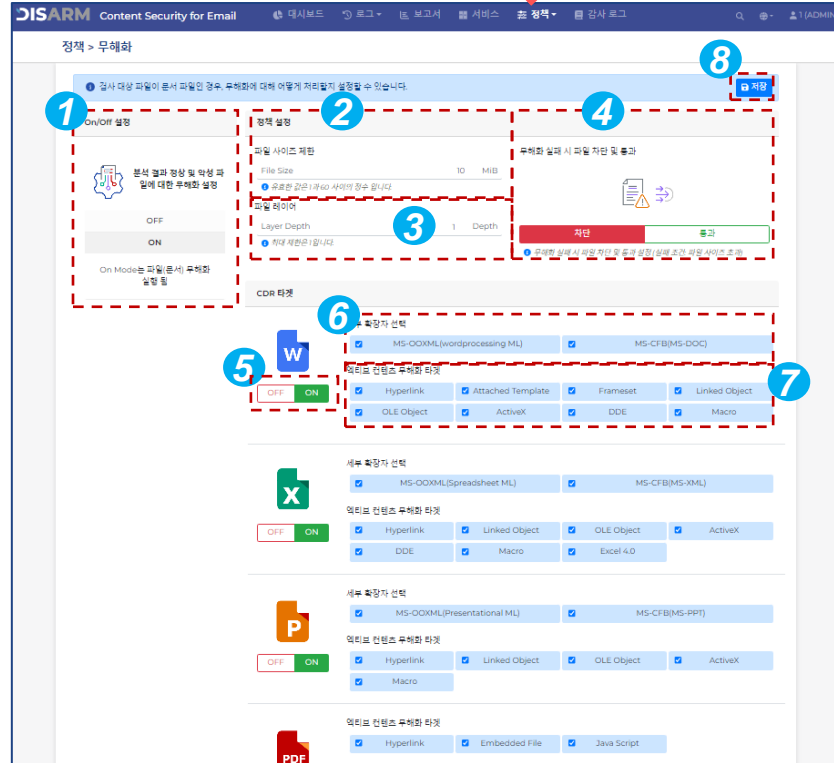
DISARM Content Security for Email
대시보드 로그 보고서 서비스 정책 감사 로그
1 (ADMIN

정책 > 무해화

검사 대상 파일이 문서 파일인 경우, 무해화에 대해 어떻게 처리할지 설정할 수 있습니다.

8
저장

1
On/Off 설정
분석 결과 정상 및 악성 파일에 대한 무해화 설정
OFF
ON
On Mode는 파일(문서) 무해화 실행 됨

2
정책 설정
파일 사이즈 제한
File Size 10 MiB
유효한 값은 1과 60 사이의 정수 입니다.

3
파일 레이어
Layer Depth 1 Depth
최대 제한은 1입니다.

4
무해화 실패 시 파일 차단 및 통과
차단
통과
무해화 실패 시 파일 차단 및 통과 설정(실패 조건: 파일 사이즈 초과)

CDR 타겟

6
세부 확장자 선택
MS-OOXML(wordprocessing ML)
MS-CFB(MS-DOC)

7
액티브 컨텐츠 무해화 타겟
Hyperlink
Attached Template
Frameset
Linked Object
OLE Object
ActiveX
DDE
Macro

5
OFF ON

세부 확장자 선택
MS-OOXML(Spreadsheet ML)
MS-CFB(MS-XML)
액티브 컨텐츠 무해화 타겟
Hyperlink
Linked Object
OLE Object
ActiveX
DDE
Macro
Excel 4.0
OFF ON

세부 확장자 선택
MS-OOXML(Presentational ML)
MS-CFB(MS-PPT)
액티브 컨텐츠 무해화 타겟
Hyperlink
Linked Object
OLE Object
ActiveX
Macro
OFF ON

액티브 컨텐츠 무해화 타겟
Hyperlink
Embedded File
Java Script
PDF